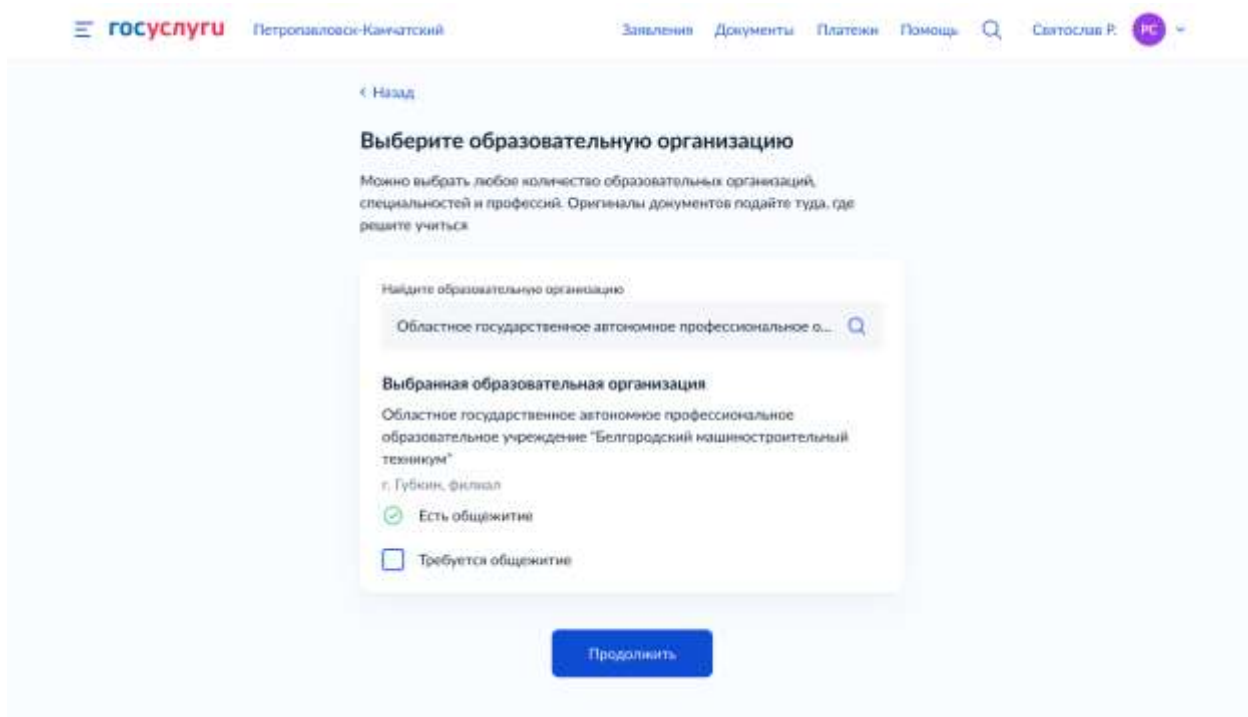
госуслуги Петропавловск-Камчатский

Заявления Документы Платежи Помощь Святослав Р. РС

‹ Назад

Выберите образовательную организацию

Можно выбрать любое количество образовательных организаций, специальностей и профессий. Оригиналы документов подайте туда, где решите учиться

Найдите образовательную организацию

Областное государственное автономное профессиональное о...

Выбранная образовательная организация

Областное государственное автономное профессиональное образовательное учреждение "Белгородский машиностроительный техникум"

г. Губкин, филиал

Есть общежитие

Требуется общежитие

Продолжить